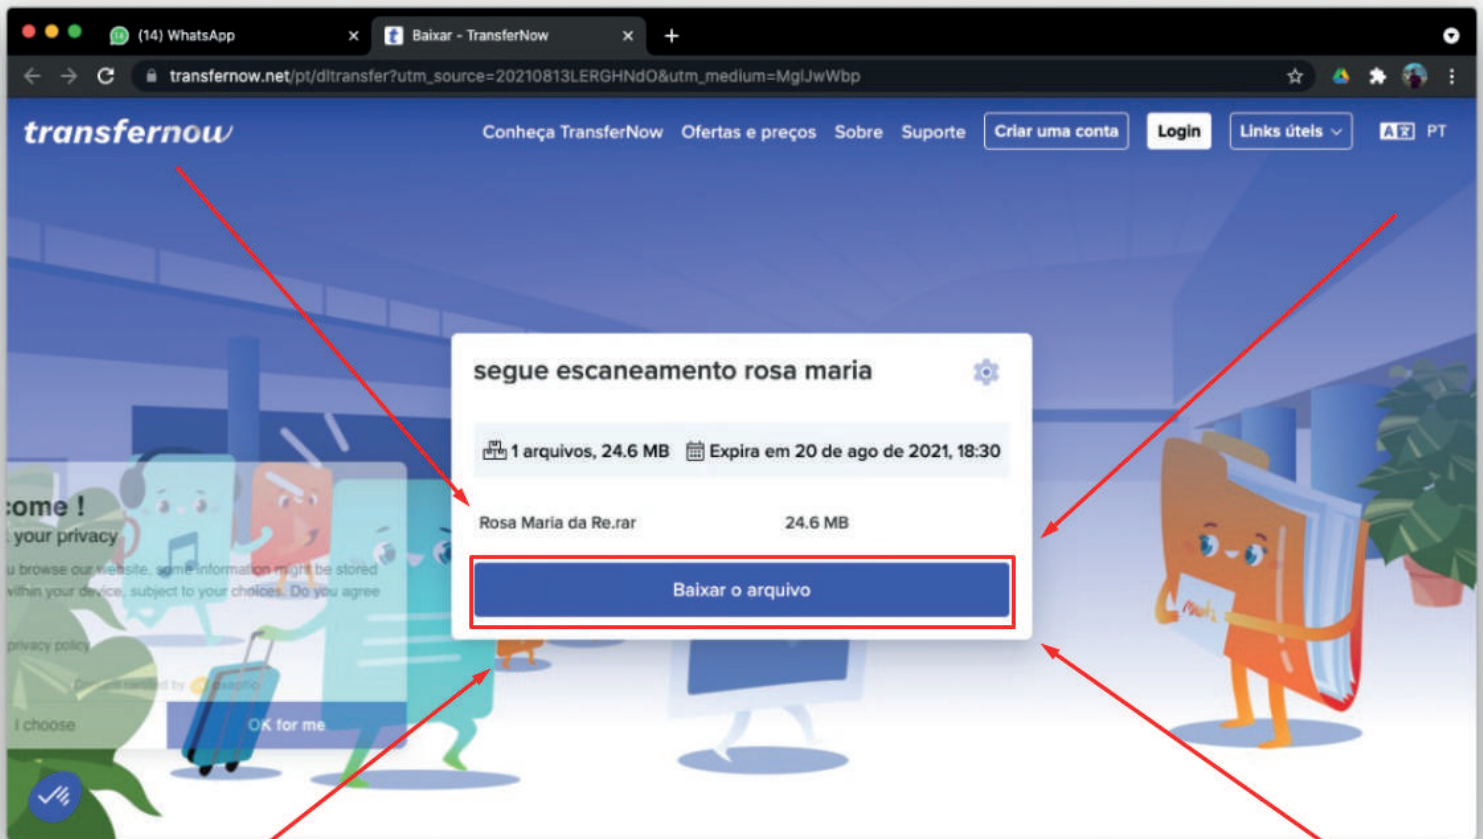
(14) WhatsApp

Baixar - TransferNow

transfernow.net/pt/dltransfer?utm_source=20210813LERGHNdO&utm_medium=MglJwWbp

transfernow

Conheça TransferNow Ofertas e preços Sobre Suporte Criar uma conta Login Links úteis

PT

segue escaneamento rosa maria

1 arquivos, 24.6 MB Expira em 20 de ago de 2021, 18:30

Rosa Maria da Re.rar 24.6 MB

Baixar o arquivo

:ome !

your privacy

u browse our website, some information might be stored within your device, subject to your choices. Do you agree

privacy policy

I choose

OK for me